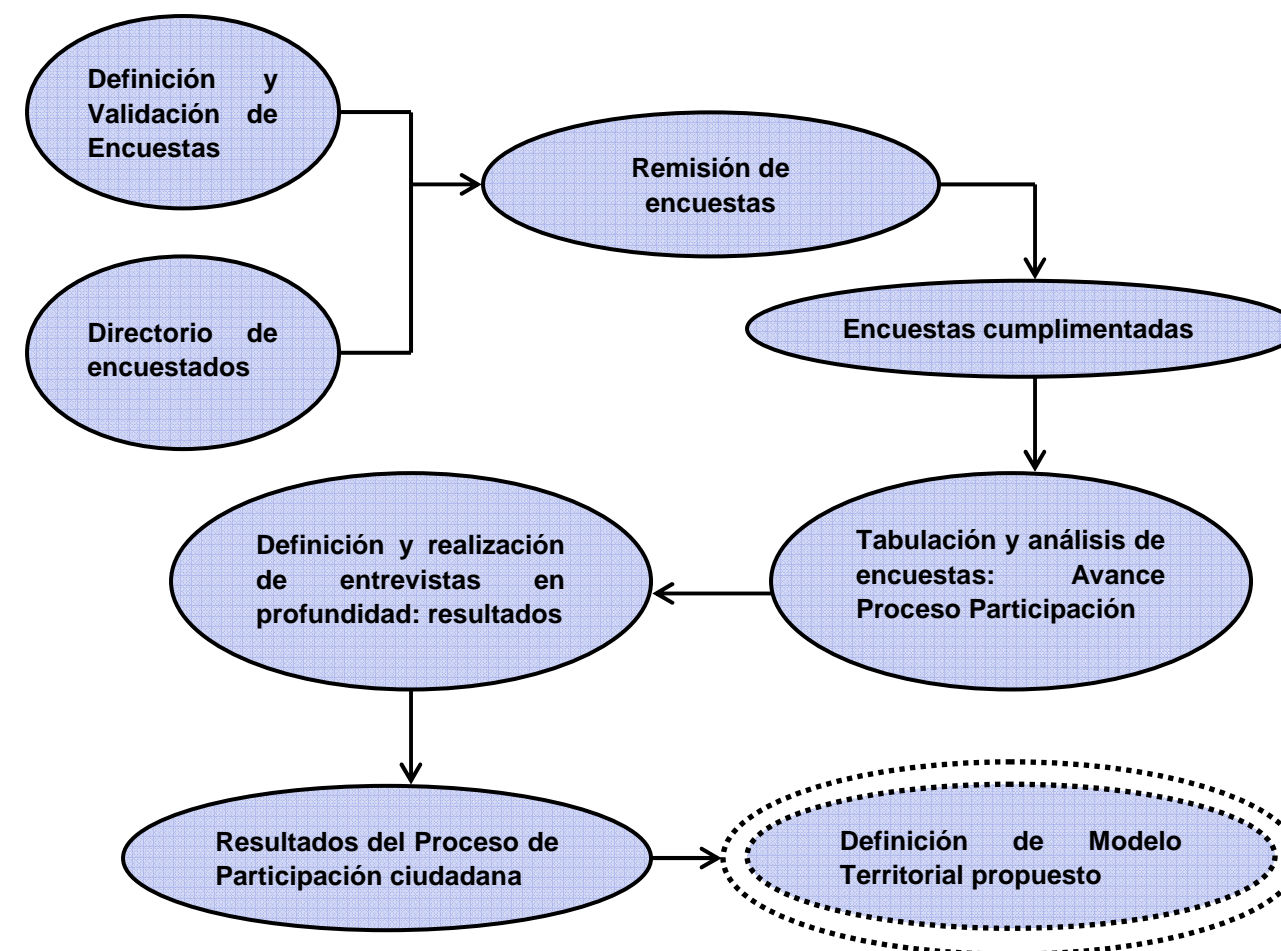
Definición y Validación de Encuestas

Directorio de encuestados

Remisión de encuestas

Encuestas cumplimentadas

Tabulación y análisis de encuestas: Avance Proceso Participación

Definición y realización de entrevistas en profundidad: resultados

Resultados del Proceso de Participación ciudadana

Definición de Modelo Territorial propuesto